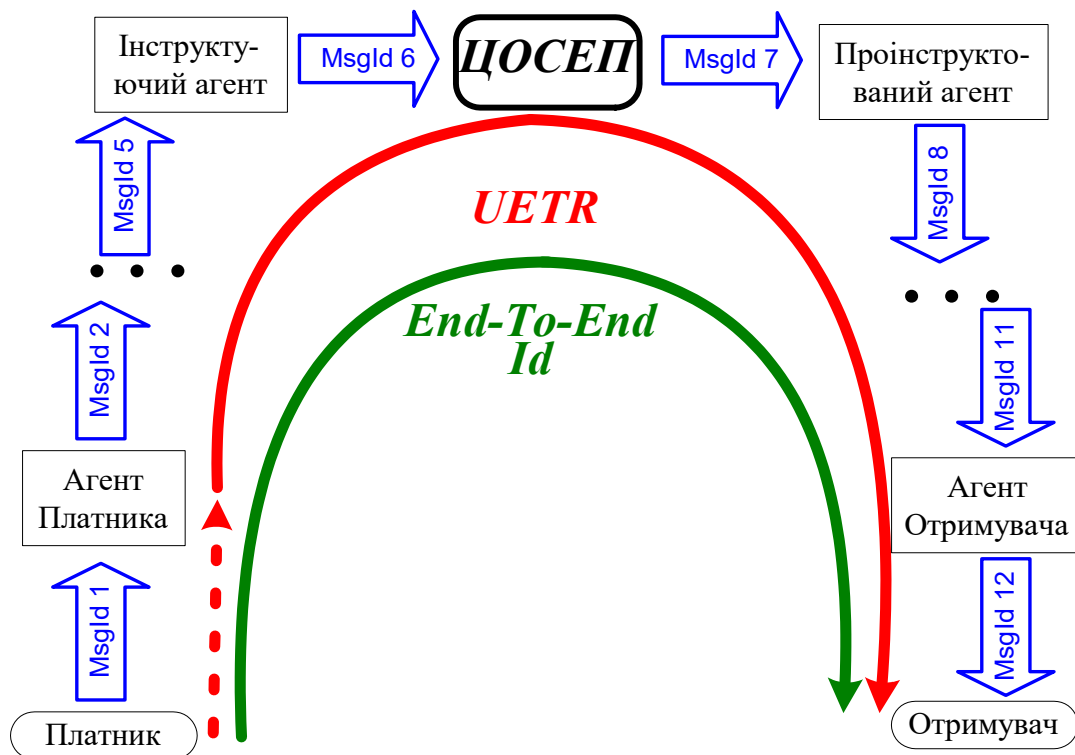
Інструктуючий агент

MsgId 6

ЦОСЕП

MsgId 7

Проінструктований агент

MsgId 5

UETR

MsgId 8

End-To-End Id

MsgId 2

MsgId 11

Агент Платника

Агент Отримувача

MsgId 1

MsgId 12

Платник

Отримувач